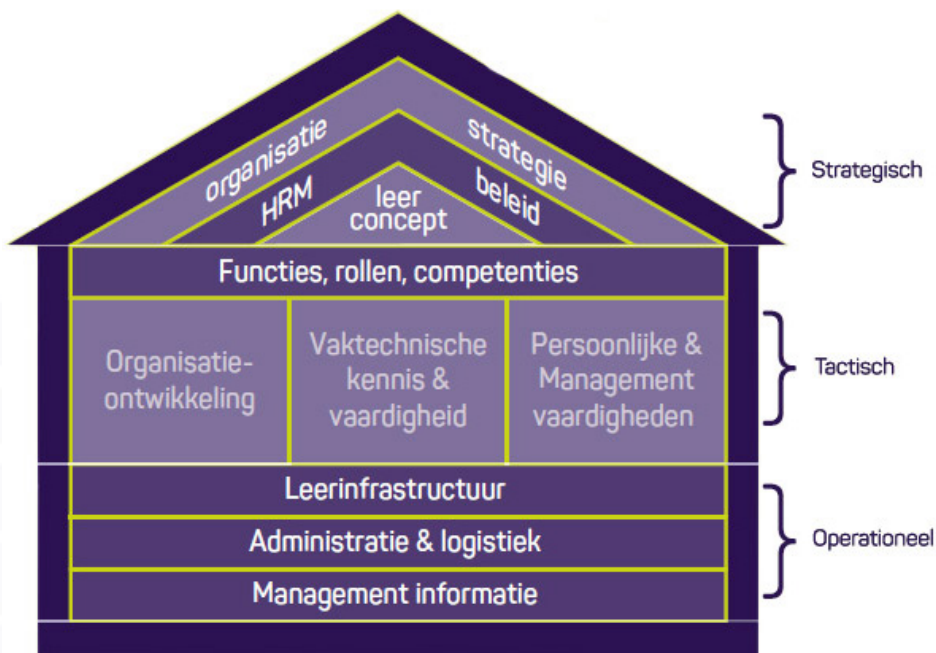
organisatie
strategie
HRM
beleid
leer concept
Strategisch

Functies, rollen, competenties

Organisatie-ontwikkeling

Vaktechnische kennis & vaardigheid

Persoonlijke & Management vaardigheden

Tactisch

Leerinfrastructuur

Administratie & logistiek

Management informatie

Operationeel